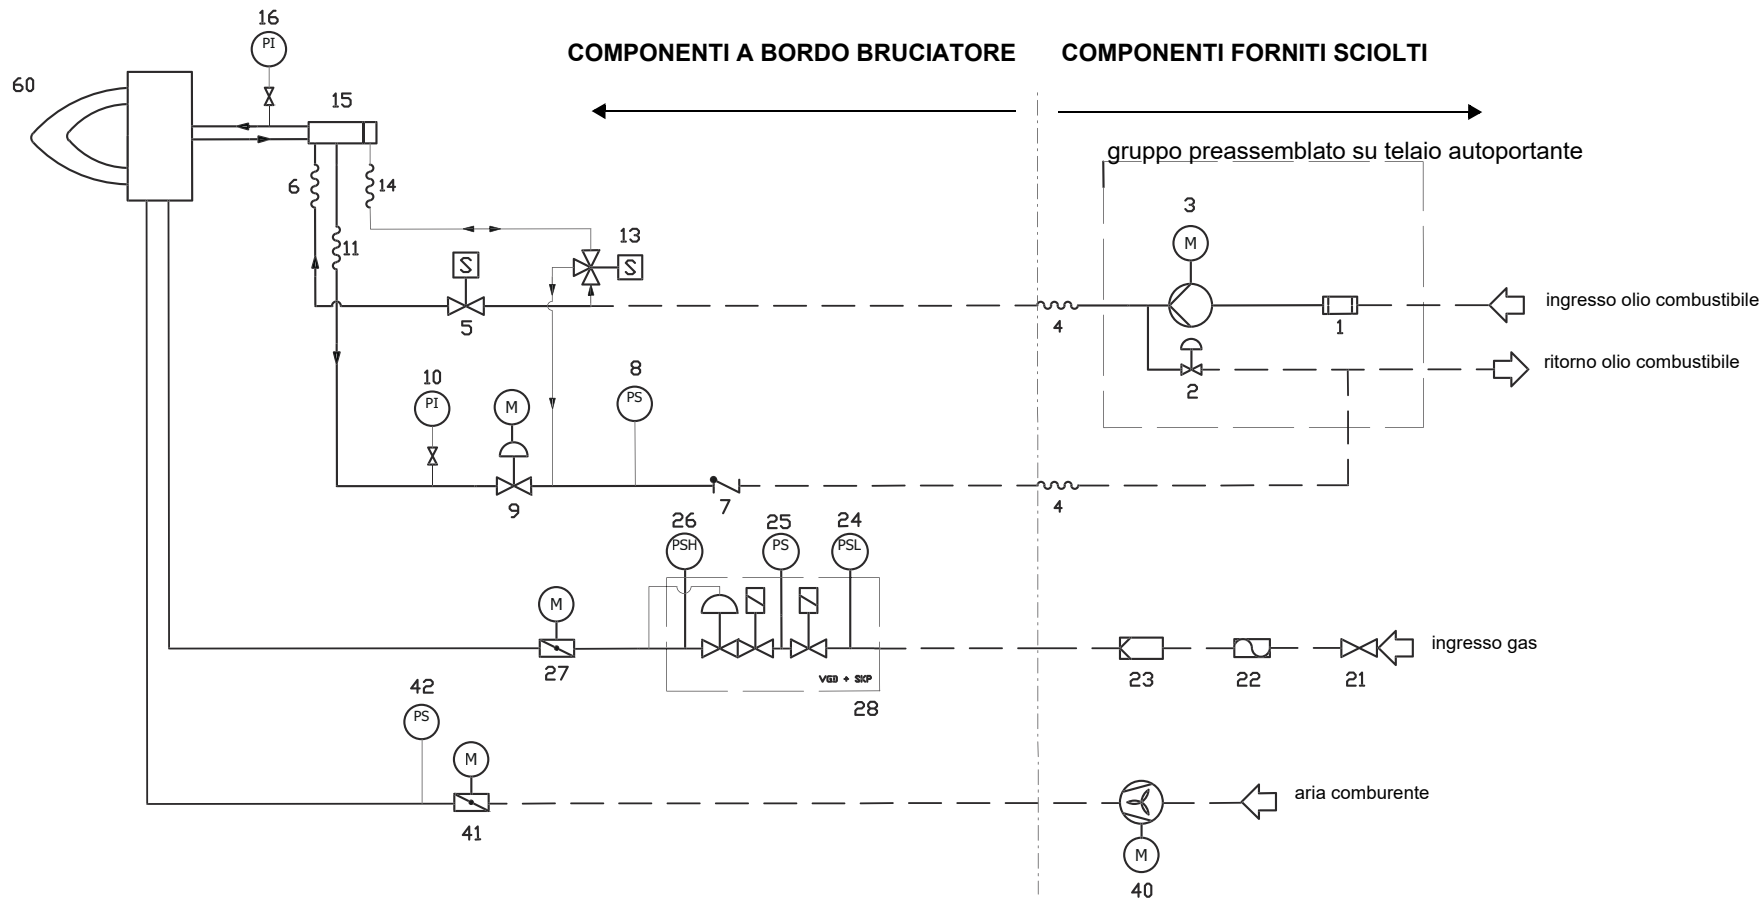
COMPONENTI A BORDO BRUCIATORE

COMPONENTI FORNITI SCIOLTI

gruppo preassemblato su telaio autoportante

16
PI
60
15
6
14
11
S
S
13
5
3
M
4
1
ingresso olio combustibile
2
ritorno olio combustibile
10
PI
M
8
PS
9
7
4
26
PSH
25
PS
24
PSL
M
27
VGD + SKP
28
23
22
21
ingresso gas
42
PS
M
41
aria comburente
M
40